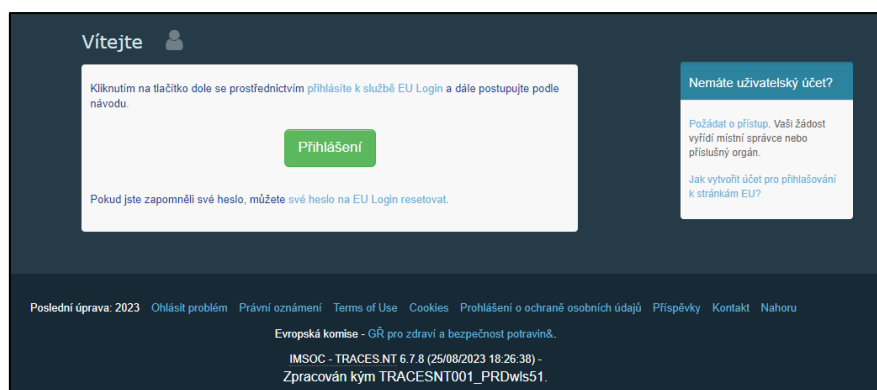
Vítejte

Kliknutím na tlačítko dole se prostřednictvím přihlásíte k službě EU Login a dále postupujte podle návodu.

Přihlášení

Pokud jste zapomněli své heslo, můžete své heslo na EU Login resetovat.

Nemáte uživatelský účet?

Požádat o přístup. Vaši žádost vyřídí místní správce nebo příslušný orgán.

Jak vytvořit účet pro přihlašování k stránkám EU?

Poslední úprava: 2023 Ohlásit problém Právní oznámení Terms of Use Cookies Prohlášení o ochraně osobních údajů Příspěvky Kontakt Nahoru

Evropská komise - GŘ pro zdraví a bezpečnost potravin&.

IMSOC - TRACES.NT 6.7.8 (25/08/2023 18:26:38) -
Zpracován kým TRACESNT001_PRDwls51.